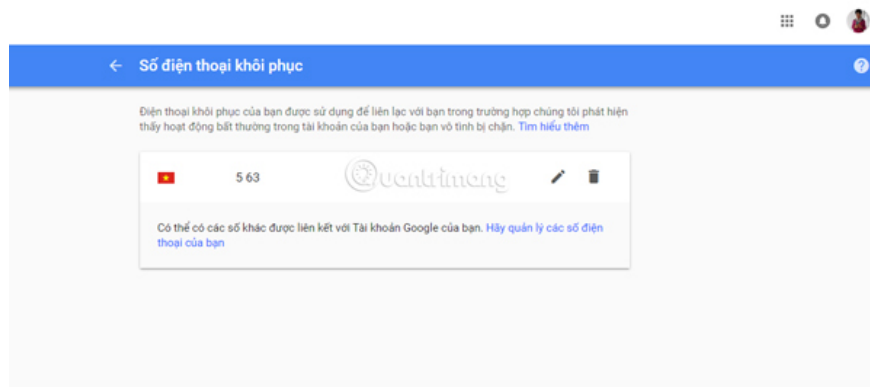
← Số điện thoại khôi phục

Điện thoại khôi phục của bạn được sử dụng để liên lạc với bạn trong trường hợp chúng tôi phát hiện thấy hoạt động bất thường trong tài khoản của bạn hoặc bạn vô tình bị chặn. Tìm hiểu thêm

5 63

Quantrimang

Có thể có các số khác được liên kết với Tài khoản Google của bạn. Hãy quản lý các số điện thoại của bạn